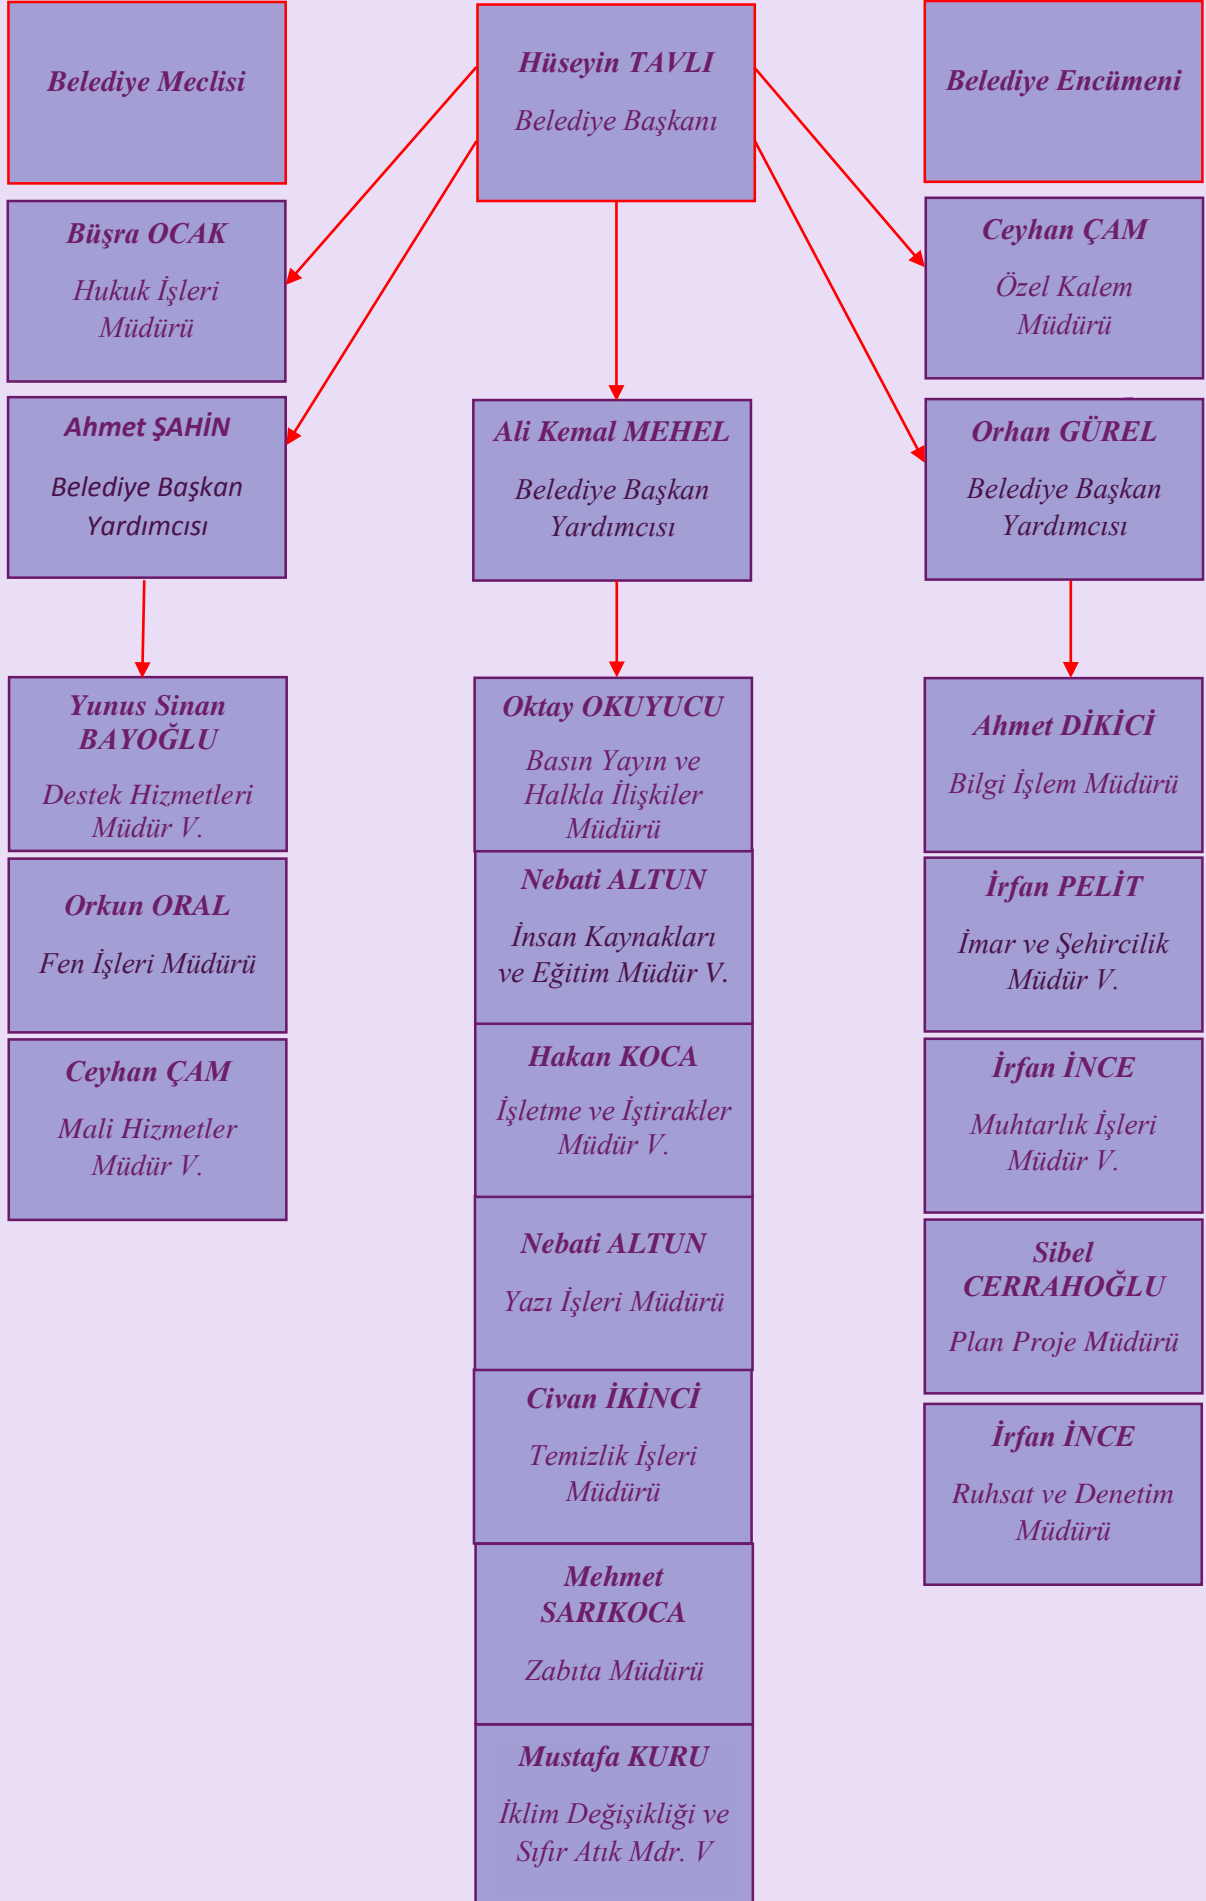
Belediye Meclisi

Hüseyin TAVLI
Belediye Başkanı

Belediye Encümeni

Büşra OCAK
Hukuk İşleri Müdürü

Ceyhan ÇAM
Özel Kalem Müdürü

Ahmet ŞAHİN
Belediye Başkan Yardımcısı

Ali Kemal MEHEL
Belediye Başkan Yardımcısı

Orhan GÜREL
Belediye Başkan Yardımcısı

Yunus Sinan BAYOĞLU
Destek Hizmetleri Müdür V.

Orkun ORAL
Fen İşleri Müdürü

Ceyhan ÇAM
Mali Hizmetler Müdür V.

Oktay OKUYUCU
Basın Yayın ve Halkla İlişkiler Müdürü

Nebati ALTUN
İnsan Kaynakları ve Eğitim Müdür V.

Hakan KOCA
İşletme ve İştirakler Müdür V.

Nebati ALTUN
Yazı İşleri Müdürü

Civan İKİNCİ
Temizlik İşleri Müdürü

Mehmet SARIKOCA
Zabıta Müdürü

Mustafa KURU
İklim Değişikliği ve Sıfır Atık Mdr. V

Ahmet DİKİCİ
Bilgi İşlem Müdürü

İrfan PELİT
İmar ve Şehircilik Müdür V.

İrfan İNCE
Muhtarlık İşleri Müdür V.

Sibel CERRAHOĞLU
Plan Proje Müdürü

İrfan İNCE
Ruhsat ve Denetim Müdürü